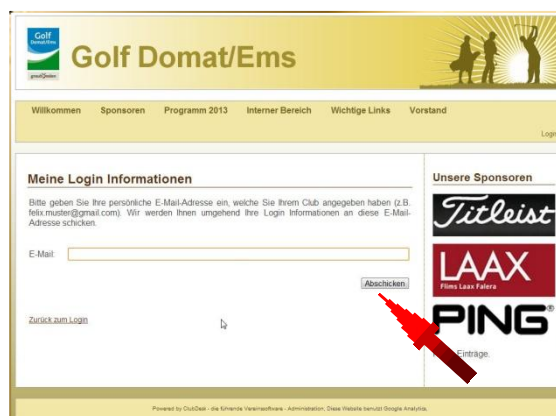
Golf Domat/Ems

Golf Domat/Ems

Willkommen Sponsoren Programm 2013 Interner Bereich Wichtige Links Vorstand

Logi

Meine Login Informationen

Bitte geben Sie Ihre persönliche E-Mail-Adresse ein, welche Sie Ihrem Club angegeben haben (z.B. felix.muster@gmail.com). Wir werden Ihnen umgehend Ihre Login Informationen an diese E-Mail-Adresse schicken.

E-Mail:

Abschicken

Zurück zum Login

Unsere Sponsoren

Titleist

LAAX

Flims Laax Falera

PING

Einträge.

Powered by ClubDesk - die führende Vereinssoftware - Administration. Diese Website benutzt Google Analytics.